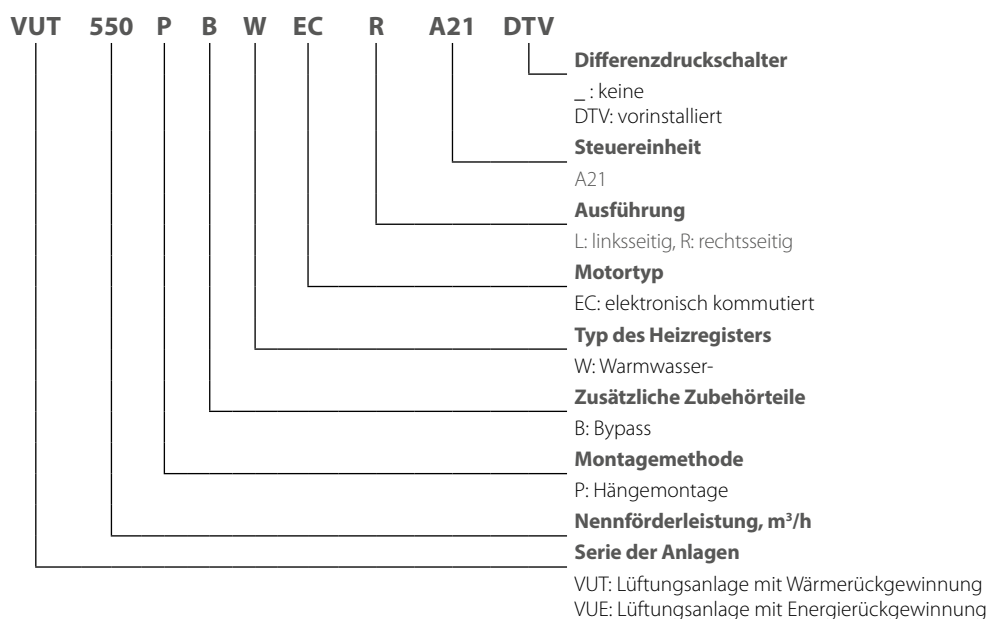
VUT 550 P B W EC R A21 DTV

**Differenzdruckschalter**
_ : keine
DTV: vorinstalliert

**Steuereinheit**
A21

**Ausführung**
L: linksseitig, R: rechtsseitig

**Motortyp**
EC: elektronisch kommutiert

**Typ des Heizregisters**
W: Warmwasser-

**Zusätzliche Zubehörteile**
B: Bypass

**Montagemethode**
P: Hängemontage

**Nennförderleistung, $m^3/h$**

**Serie der Anlagen**
VUT: Lüftungsanlage mit Wärmerückgewinnung
VUE: Lüftungsanlage mit Energierückgewinnung